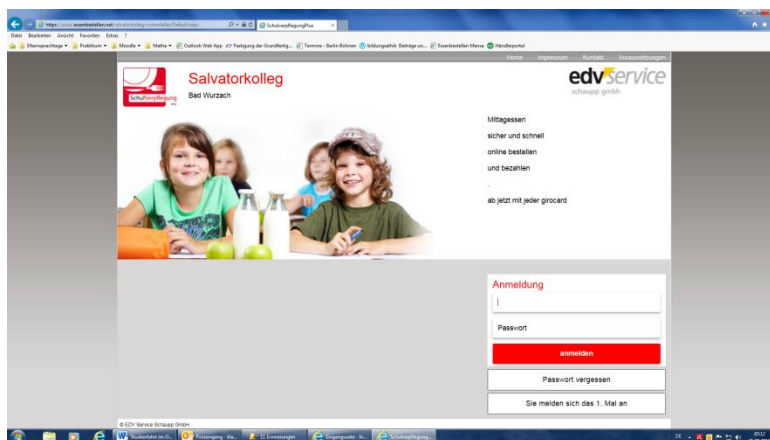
https://www.essenbestellen.net/salvatorkolleg/Default.aspx
SchulverpflegungPlus
Datei Bearbeiten Ansicht Favoriten Extras ?
Elternsprechtage Praktikum Moodle Mathe Outlook Web App Festigung der Grundfertig... Termine - Berlin Bühnen bildungsethik: Beiträge un... Essenbestellen Mensa Händlerportal

Home Impressum Kontakt Voraussetzungen

Schulverpflegung
Salvatorkolleg
Bad Wurzach
edv service
schaupp gmbh

Mittagessen
sicher und schnell
online bestellen
und bezahlen

ab jetzt mit jeder girocard

Anmeldung
Passwort
anmelden
Passwort vergessen
Sie melden sich das 1. Mal an

© EDV Service Schaupp GmbH

Studenliste an G... Posteingang - Ma... 11 Erinnerungen Eingangsseite - In... SchulverpflegungPl...
DE 09:12